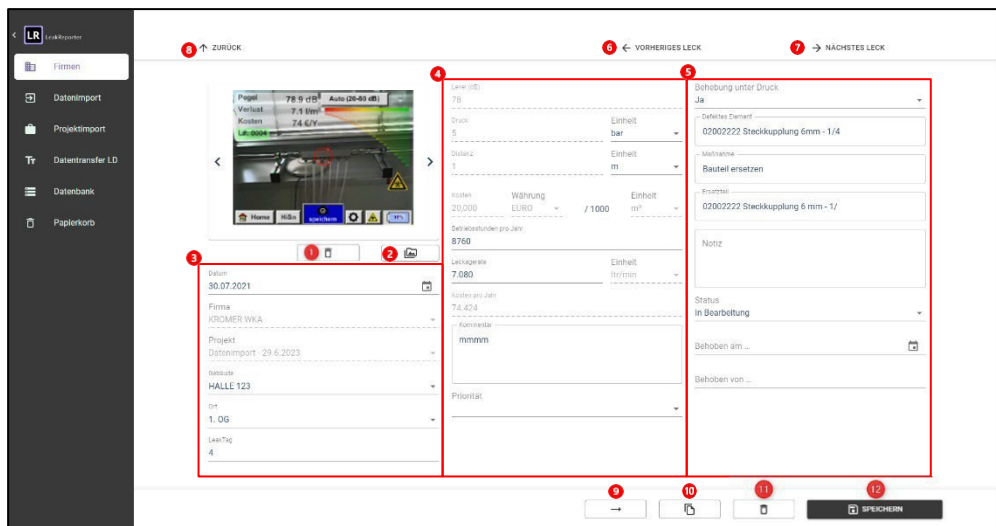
LR LeakReporter

Firmen

Datenimport

Projektimport

Datentransfer LD

Datenbank

Papierkorb

8 ZURÜCK

6 VORHERIGES LECK

7 NÄCHSTES LECK

Pegel 78.9 dB Auto (20-80 dB)
Verlust 7.1 l/m³
Kosten 74 €/Y
LR: 0004

Home Hißn speichern

1

2

3

Datum
30.07.2021

Firma
KROMER WKA

Projekt
Datenimport - 29.6.2023

Gebäude
HALLE 123

Ort
1. OG

LeakTag
4

4

Level (dB)
78

Druck
5

Einheit
bar

Distanz
1

Einheit
m

Kosten
20,000

Währung
EURO

/ 1000

Einheit
m³

Betriebsstunden pro Jahr
8760

Leckagerate
7.080

Einheit
ltr/min

Kosten pro Jahr
74.424

Kommentar
mmmm

Priorität

5

Behebung unter Druck
Ja

Defektes Element
02002222 Steckkupplung 6mm - 1/4

Maßnahme
Bauteil ersetzen

Ersatzteil
02002222 Steckkupplung 6 mm - 1/

Notiz

Status
In Bearbeitung

Behoben am ...

Behoben von ...

9

10

11

12

SPEICHERN